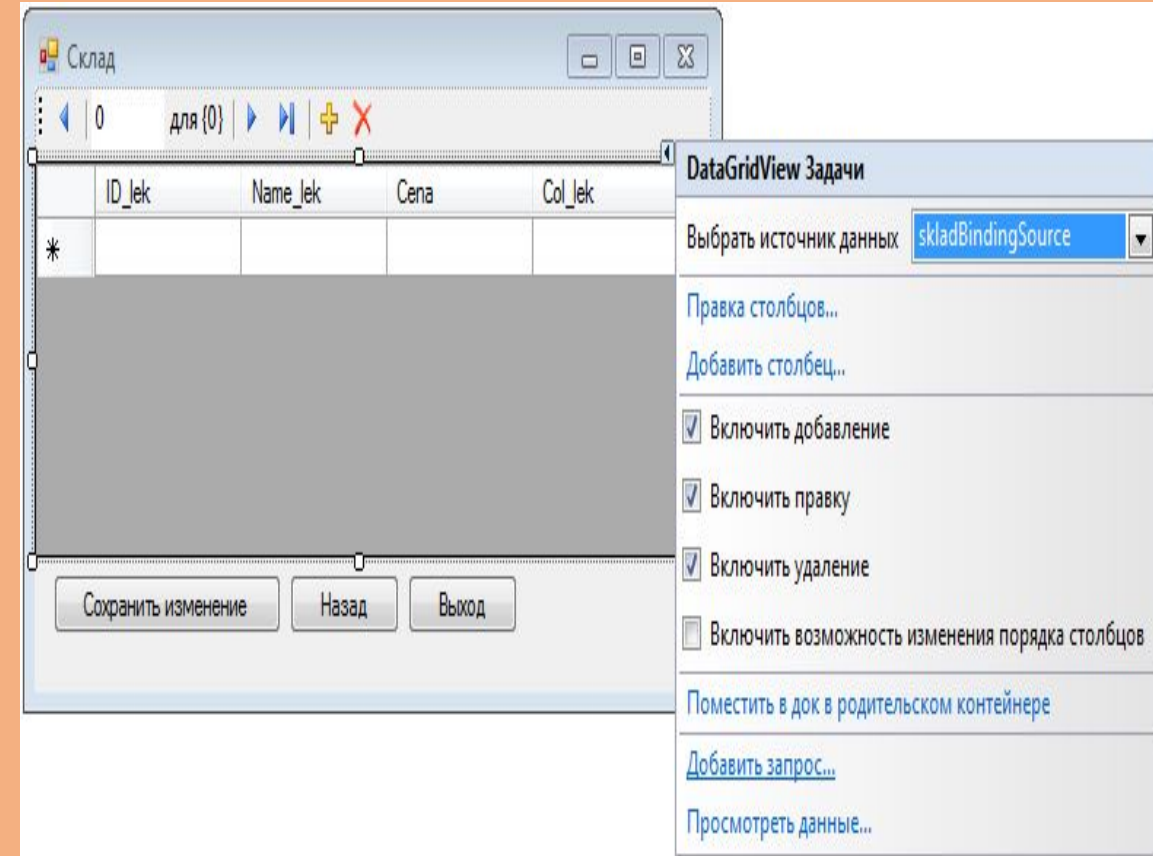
Склад

0 для {0}

| | ID_lek | Name_lek | Cena | Col_lek |
|---|---|---|---|---|
| * | | | | |

Сохранить изменение
Назад
Выход

DataGridView Задачи

Выбрать источник данных skladBindingSource

Правка столбцов...

Добавить столбец...

Включить добавление

Включить правку

Включить удаление

Включить возможность изменения порядка столбцов

Поместить в док в родительском контейнере

Добавить запрос...

Просмотреть данные...